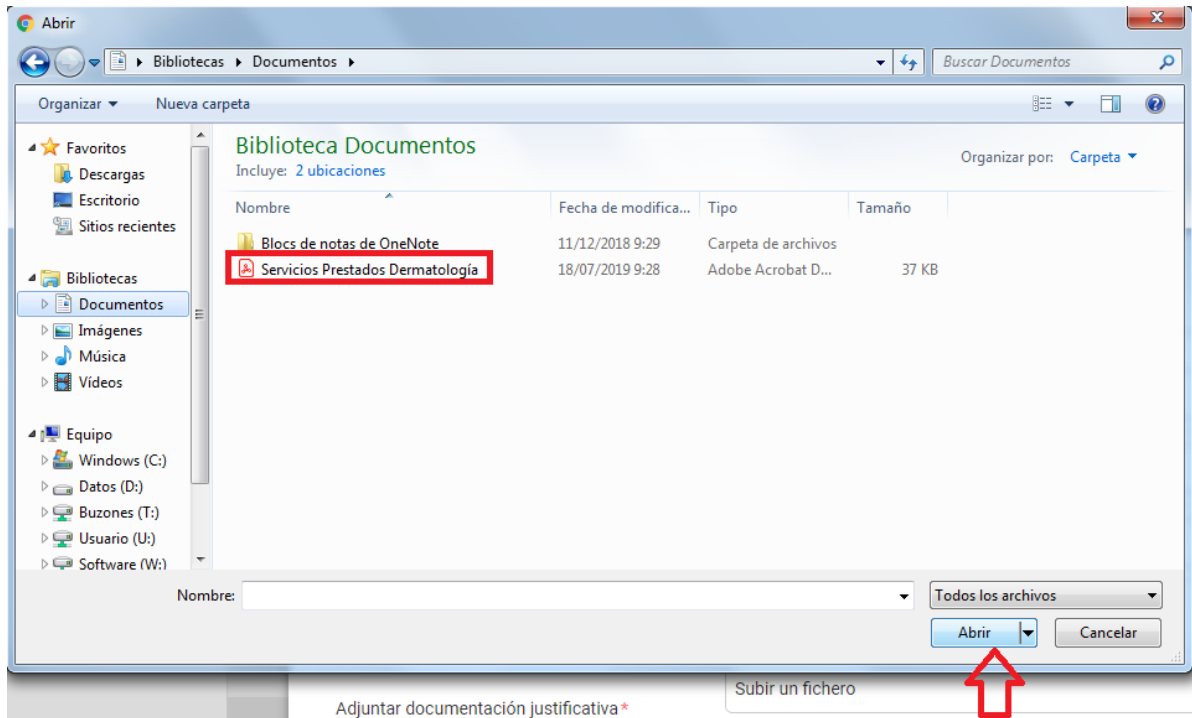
Abrir

Bibliotecas ▸ Documentos ▸

Buscar Documentos

Organizar ▾ Nueva carpeta

Favoritos
Descargas
Escritorio
Sitios recientes

Bibliotecas
Documentos
Imágenes
Música
Vídeos

Equipo
Windows (C:)
Datos (D:)
Buzones (T:)
Usuario (U:)
Software (W:)

Biblioteca Documentos
Incluye: 2 ubicaciones

Organizar por: Carpeta ▾

| Nombre | Fecha de modifica... | Tipo | Tamaño |
|---|---|---|---|
| Blocs de notas de OneNote | 11/12/2018 9:29 | Carpeta de archivos | |
| Servicios Prestados Dermatología | 18/07/2019 9:28 | Adobe Acrobat D... | 37 KB |

Nombre:

Todos los archivos

Abrir

Cancelar

Subir un fichero

Adjuntar documentación justificativa*